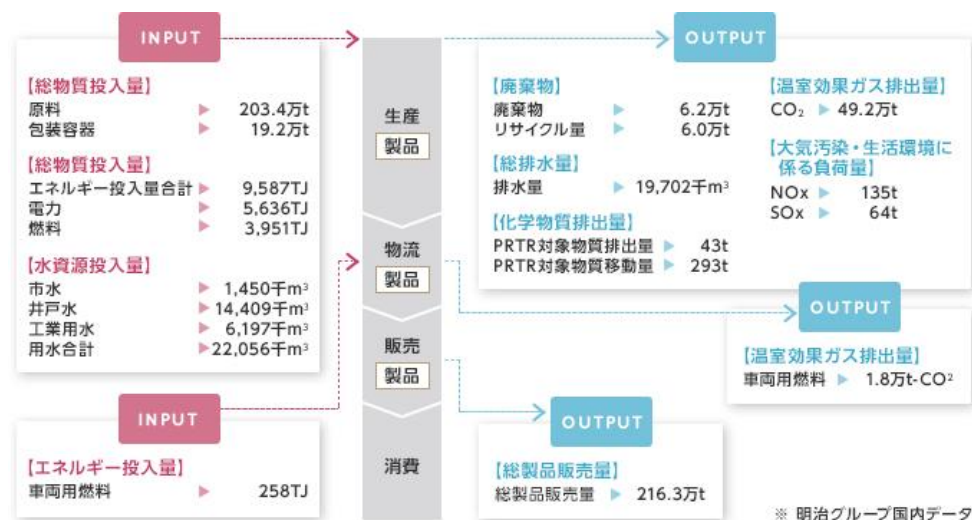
INPUT

【総物質投入量】
原料 ▶ 203.4万t
包装容器 ▶ 19.2万t

【総物質投入量】
エネルギー投入量合計 ▶ 9,587TJ
電力 ▶ 5,636TJ
燃料 ▶ 3,951TJ

【水資源投入量】
市水 ▶ 1,450千$m^3$
井戸水 ▶ 14,409千$m^3$
工業用水 ▶ 6,197千$m^3$
用水合計 ▶ 22,056千$m^3$

INPUT

【エネルギー投入量】
車両用燃料 ▶ 258TJ

生産
製品

物流
製品

販売
製品

消費

OUTPUT

【廃棄物】
廃棄物 ▶ 6.2万t
リサイクル量 ▶ 6.0万t

【総排水量】
排水量 ▶ 19,702千$m^3$

【化学物質排出量】
PRTR対象物質排出量 ▶ 43t
PRTR対象物質移動量 ▶ 293t

【温室効果ガス排出量】
$CO_2$ ▶ 49.2万t

【大気汚染・生活環境に係る負荷量】
NOx ▶ 135t
SOx ▶ 64t

OUTPUT

【温室効果ガス排出量】
車両用燃料 ▶ 1.8万t-$CO^2$

OUTPUT

【総製品販売量】
総製品販売量 ▶ 216.3万t

※ 明治グループ国内データ